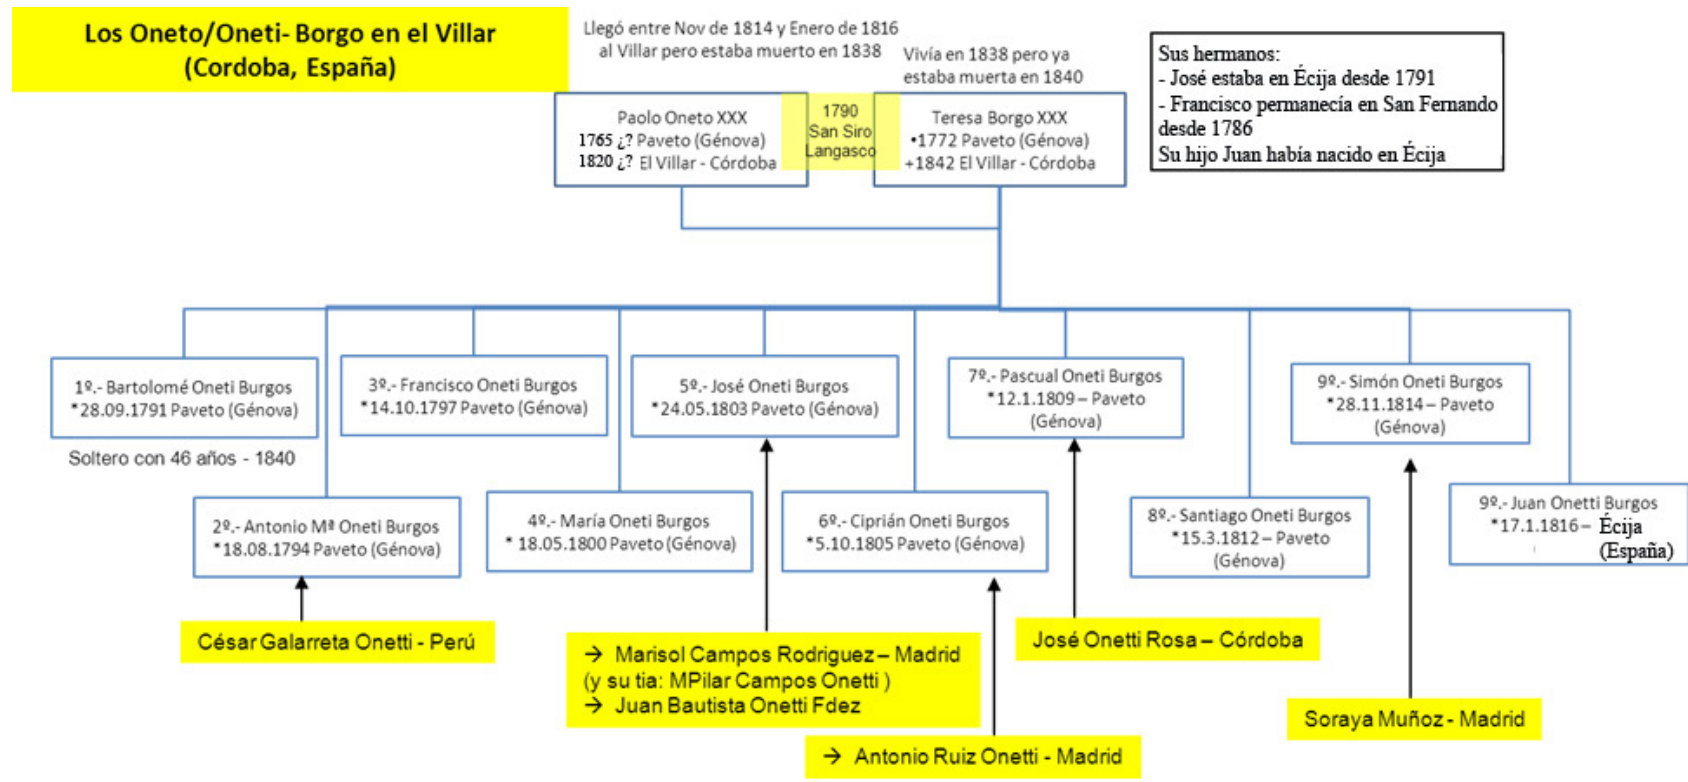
Los Oneto/Oneti- Borgo en el Villar
(Cordoba, España)

Llegó entre Nov de 1814 y Enero de 1816 al Villar pero estaba muerto en 1838

Vivía en 1838 pero ya estaba muerta en 1840

Sus hermanos:
- José estaba en Écija desde 1791
- Francisco permanecía en San Fernando desde 1786
Su hijo Juan había nacido en Écija

Paolo Oneto XXX
1765 ¿? Paveto (Génova)
1820 ¿? El Villar - Córdoba

1790
San Siro
Langasco

Teresa Borgo XXX
•1772 Paveto (Génova)
+1842 El Villar - Córdoba

1º.- Bartolomé Oneti Burgos
*28.09.1791 Paveto (Génova)

Soltero con 46 años - 1840

3º.- Francisco Oneti Burgos
*14.10.1797 Paveto (Génova)

5º.- José Oneti Burgos
*24.05.1803 Paveto (Génova)

7º.- Pascual Oneti Burgos
*12.1.1809 – Paveto (Génova)

9º.- Simón Oneti Burgos
*28.11.1814 – Paveto (Génova)

2º.- Antonio Mª Oneti Burgos
*18.08.1794 Paveto (Génova)

4º.- María Oneti Burgos
* 18.05.1800 Paveto (Génova)

6º.- Ciprián Oneti Burgos
*5.10.1805 Paveto (Génova)

8º.- Santiago Oneti Burgos
*15.3.1812 – Paveto (Génova)

9º.- Juan Onetti Burgos
*17.1.1816 – Écija (España)

César Galarreta Onetti - Perú

→ Marisol Campos Rodriguez – Madrid
(y su tia: MPilar Campos Onetti )
→ Juan Bautista Onetti Fdez

José Onetti Rosa – Córdoba

→ Antonio Ruiz Onetti - Madrid

Soraya Muñoz - Madrid